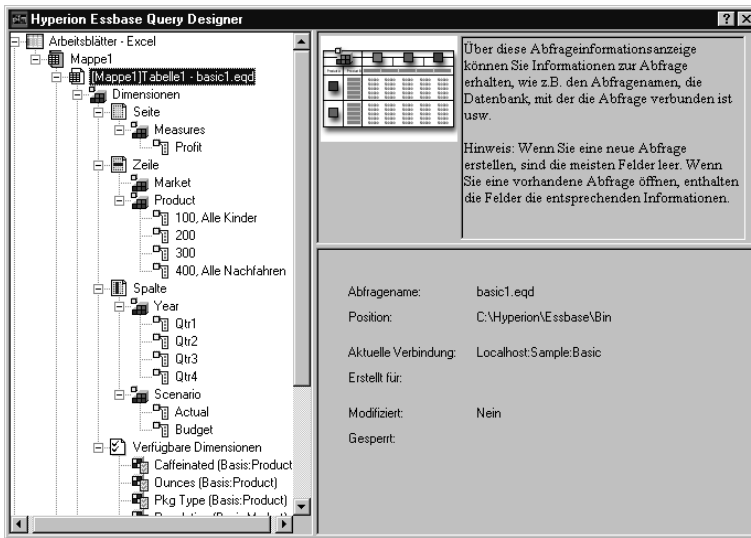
Hyperion Essbase Query Designer

? X

Arbeitsblätter - Excel
Mappe1
[Mappe1]Tabelle1 - basic1.eqd
Dimensionen
Seite
Measures
Profit
Zeile
Market
Product
100, Alle Kinder
200
300
400, Alle Nachfahren
Spalte
Year
Qtr1
Qtr2
Qtr3
Qtr4
Scenario
Actual
Budget
Verfügbare Dimensionen
Caffeinated (Basis:Product
Ounces (Basis:Product)
Pkg Type (Basis:Product)
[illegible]

Über diese Abfrageinformationsanzeige können Sie Informationen zur Abfrage erhalten, wie z.B. den Abfragenamen, die Datenbank, mit der die Abfrage verbunden ist usw.

Hinweis: Wenn Sie eine neue Abfrage erstellen, sind die meisten Felder leer. Wenn Sie eine vorhandene Abfrage öffnen, enthalten die Felder die entsprechenden Informationen.

| | |
|---|---|
| Abfragename: | basic1.eqd |
| Position: | C:\Hyperion\Essbase\Bin |
| Aktuelle Verbindung: | Localhost:Sample:Basic |
| Erstellt für: | |
| Modifiziert: | Nein |
| Gesperrt: | |